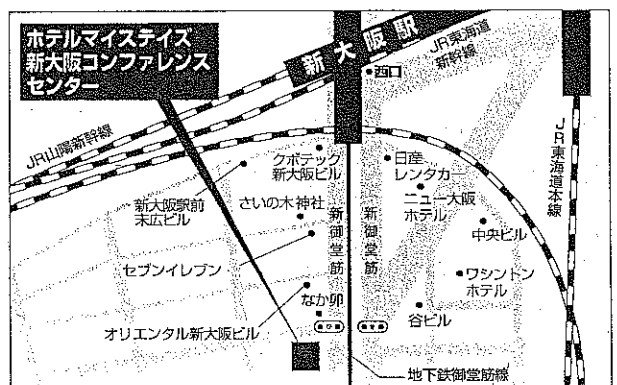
ホテルマイステイズ
新大阪コンファレンスセンター

新大阪駅

西口

JR東海道新幹線

JR山陽新幹線

JR東海道本線

クボテック新大阪ビル

日産レンタカー

ニュー大阪ホテル

新大阪駅前末広ビル

さいの木神社

新御堂筋

新御堂筋

中央ビル

セブンイレブン

ワシントンホテル

なか卯

谷ビル

オリエンタル新大阪ビル

地下鉄御堂筋線